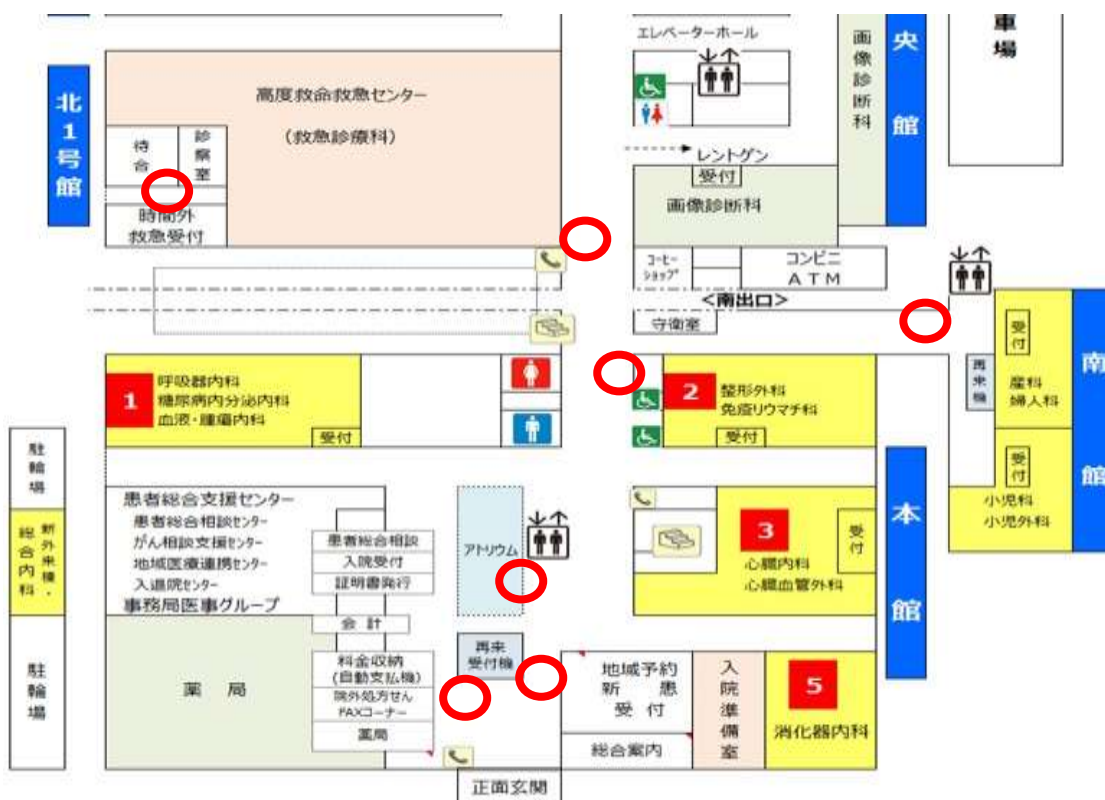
エレベーターホール

車場

北1号館

高度救命救急センター

（救急診療科）

待合

診察室

時間外救急受付

画像診断科

央館

レントゲン

受付

画像診断科

コーヒーショップ

コンビニ ATM

<南出口>

守衛室

1

呼吸器内科
糖尿病内分泌内科
血液・腫瘍内科

受付

2

整形外科
免疫リウマチ科

受付

再来機

受付

産科
婦人科

南館

受付

小児科
小児外科

駐輪場

総合内科・新外来棟

駐輪場

患者総合支援センター
患者総合相談センター
がん相談支援センター
地域医療連携センター
入退院センター
事務局医事グループ

患者総合相談

入院受付

証明書発行

アトリウム

3

受付

心臓内科
心臓血管外科

本館

会計

薬局

料金収納（自動支払機）

院外処方せん FAXコーナー

薬局

再来受付機

地域予約
新患
受付

入院準備室

5

消化器内科

総合案内

正面玄関